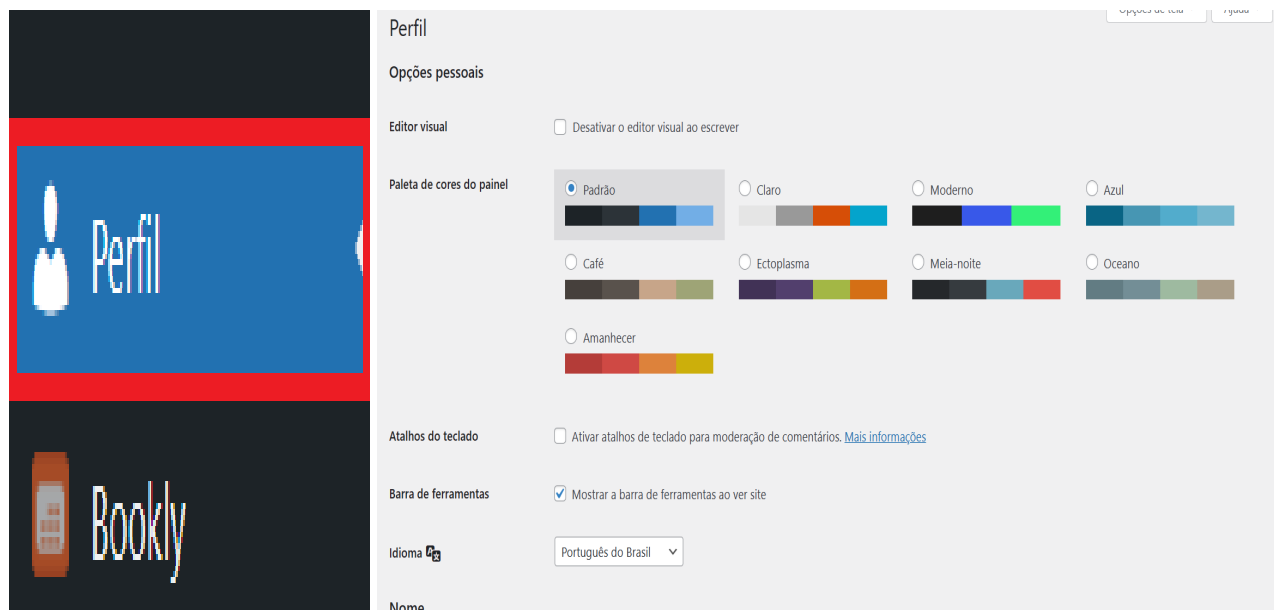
Perfil

Bookly

Opções de tela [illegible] Ajuda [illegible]

Perfil

Opções pessoais

Editor visual
Desativar o editor visual ao escrever

Paleta de cores do painel
Padrão
Claro
Moderno
Azul
Café
Ectoplasma
Meia-noite
Oceano
Amanhecer

Atalhos do teclado
Ativar atalhos de teclado para moderação de comentários. Mais informações

Barra de ferramentas
Mostrar a barra de ferramentas ao ver site

Idioma
Português do Brasil

Nome